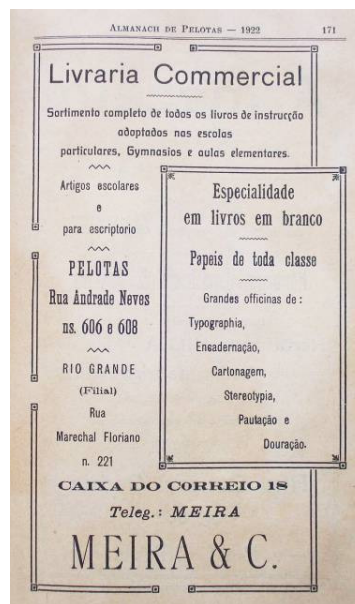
ALMANACH DE PELOTAS — 1922 171

Livraria Commercial

Sortimento completo de todos os livros de instrucção adoptados nas escolas particulares, Gymnasios e aulas elementares.

Artigos escolares e para escriptorio

PELOTAS
Rua Andrade Neves ns. 606 e 608

RIO GRANDE
(Filial)
Rua
Marechal Floriano
n. 221

Especialidade em livros em branco

Papeis de toda classe

Grandes officinas de:
Typographia,
Encadernação,
Cartonagem,
Stereotypia,
Pautação e
Douração.

CAIXA DO CORREIO 18
Teleg.: MEIRA
MEIRA & C.